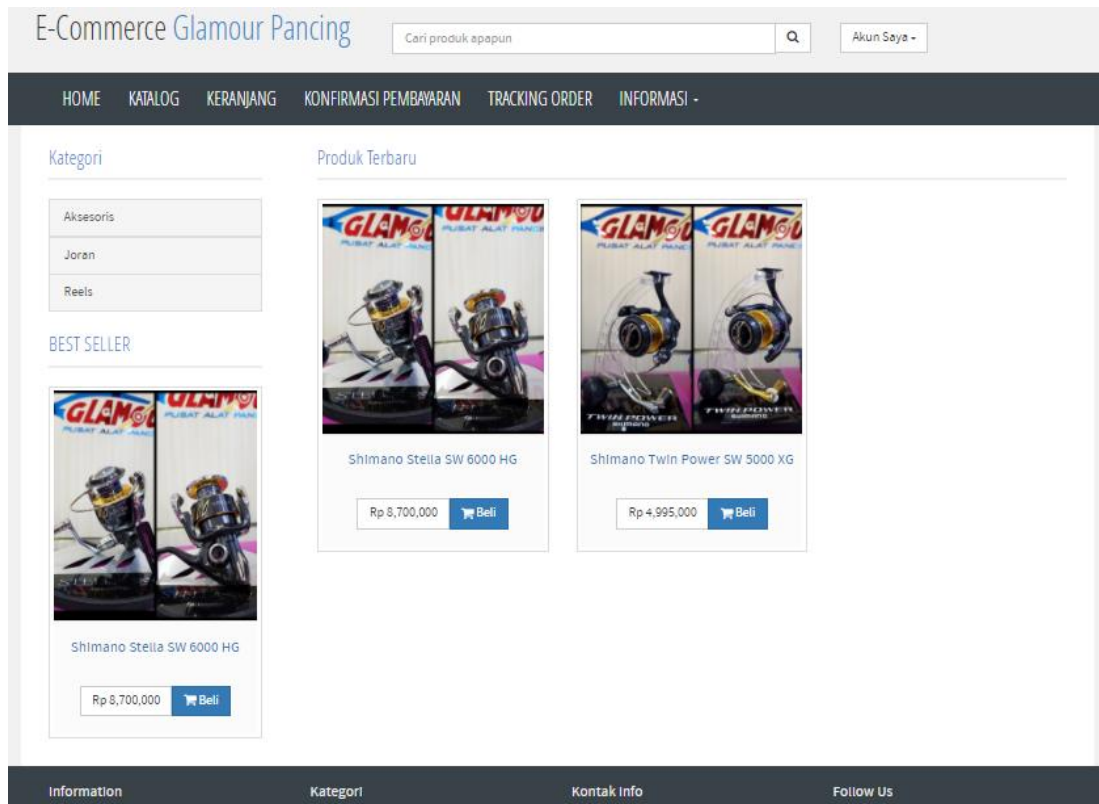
E-Commerce Glamour Pancing

Cari produk apapun

Akun Saya -

HOME KATALOG KERANJANG KONFIRMASI PEMBAYARAN TRACKING ORDER INFORMASI -

Kategori

Aksesoris

Joran

Reels

BEST SELLER

GLAMOU PUSAT ALAT PANCI

Shimano Stella SW 6000 HG

Rp 8,700,000 Beli

Produk Terbaru

GLAMOU PUSAT ALAT PANCI

Shimano Stella SW 6000 HG

Rp 8,700,000 Beli

GLAMOU PUSAT ALAT PANCI

TWIN POWER

Shimano Twin Power SW 5000 XG

Rp 4,995,000 Beli

Information

Kategori

Kontak Info

Follow Us